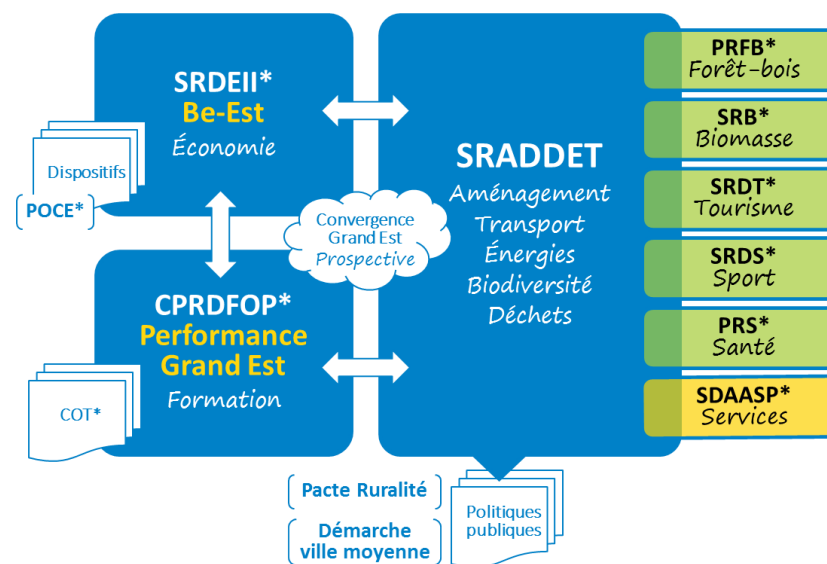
SRDEII*
Be-Est
Économie

Dispositifs

POCE*

Convergence Grand Est
Prospective

CPRDFOP*
Performance Grand Est
Formation

COT*

SRADDET
Aménagement
Transport
Énergies
Biodiversité
Déchets

PRFB*
Forêt-bois

SRB*
Biomasse

SRDT*
Tourisme

SRDS*
Sport

PRS*
Santé

SDAASP*
Services

Pacte Ruralité

Démarche ville moyenne

Politiques publiques